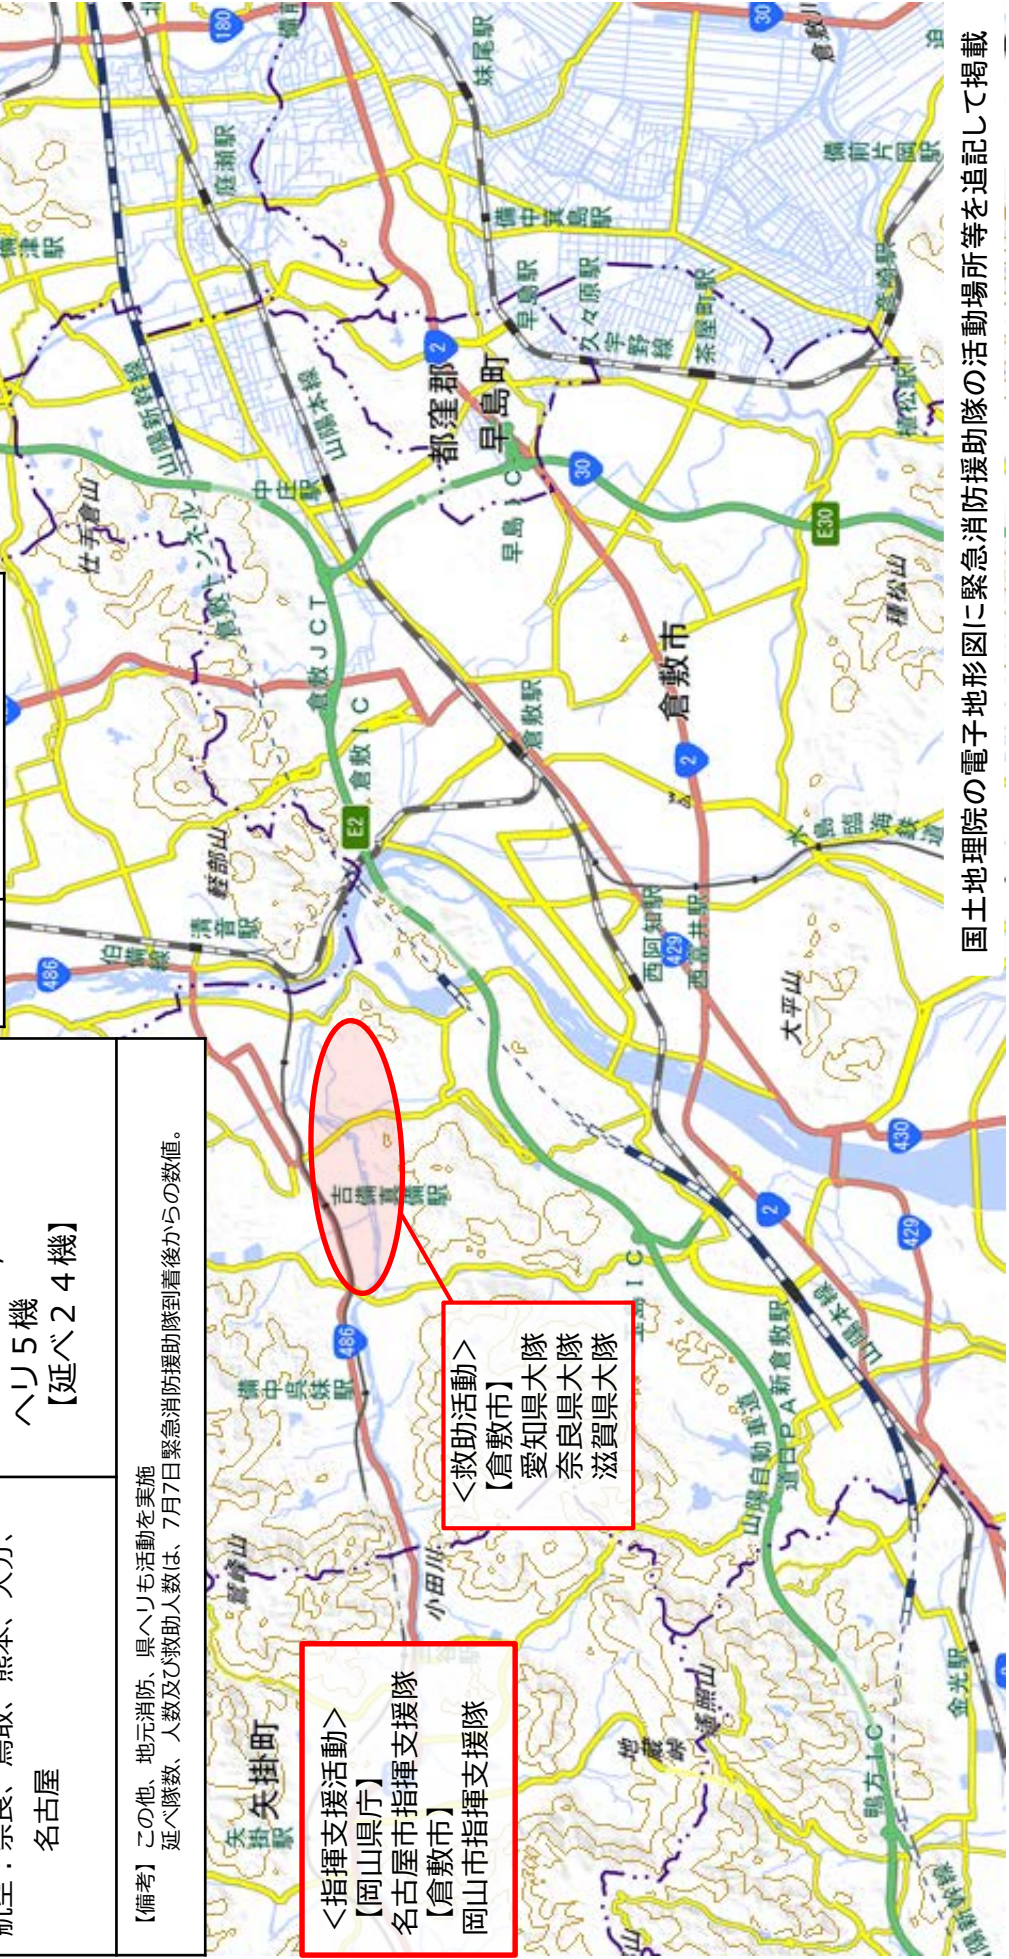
国土地理院の電子地形図に緊急消防援助隊の活動場所等を追記して掲載

<救助活動>
【倉敷市】
愛知県大隊
奈良県大隊
滋賀県大隊

<指揮支援活動>
【岡山県庁】
名古屋市指揮支援隊
【倉敷市】
岡山市指揮支援隊

ヘリ５機
【延べ２４機】

名古屋

【備考】この他、地元消防、県ヘリも活動を実施
延べ隊数、人数及び救助人数は、7月7日緊急消防援助隊到着後からの数値。

倉敷市
都窪郡
早島町
矢掛町
倉敷ＪＣＴ
倉敷ＩＣ
早島ＩＣ
玉島ＩＣ
鴨方ＩＣ
道口ＰＡ
山陽自動車道
山陽新幹線
山陽本線
宇野線
水島臨海鉄道
井原鉄道
吉備真備駅
倉敷駅
中庄駅
庭瀬駅
新倉敷駅
西阿知駅
清音駅
川辺宿駅
備中呉妹駅
矢掛駅
金光駅
早島駅
久々原駅
茶屋町駅
備中箕島駅
妹尾駅
備前片岡駅
植松駅
彦崎駅
備中川面駅
小田川
高梁川
大平山
種松山
福山
遙照山
竜王山
倉敷トンネル
仕手倉山
2
30
429
430
486
180
E2
E30